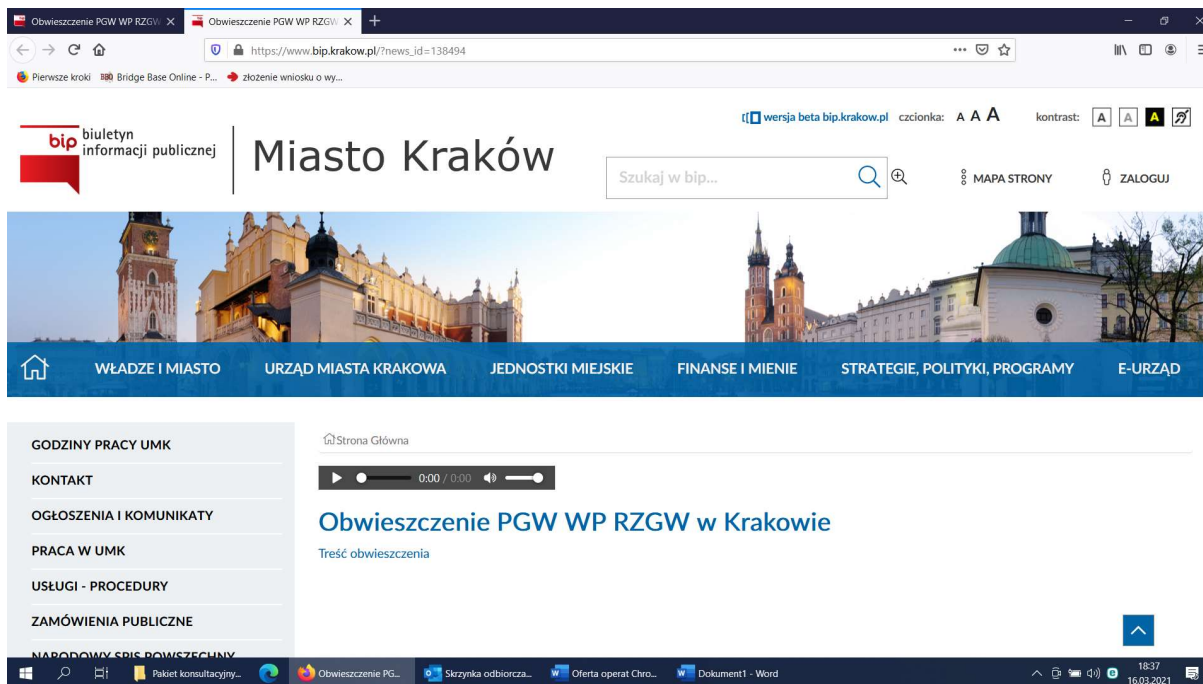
Obwieszczenie PGW WP RZGW × Obwieszczenie PGW WP RZGW ×

https://www.bip.krakow.pl/?news_id=138494

Pierwsze kroki Bridge Base Online - P... złożenie wniosku o wy...

bip biuletyn informacji publicznej

Miasto Kraków

wersja beta bip.krakow.pl czcionka: A A A kontrast: A A A

Szukaj w bip...

MAPA STRONY ZALOGUJ

WŁADZE I MIASTO URZĄD MIASTA KRAKOWA JEDNOSTKI MIEJSKIE FINANSE I MIENIE STRATEGIE, POLITYKI, PROGRAMY E-URZĄD

GODZINY PRACY UMK
KONTAKT
OGŁOSZENIA I KOMUNIKATY
PRACA W UMK
USŁUGI - PROCEDURY
ZAMÓWIENIA PUBLICZNE
NARODOWY SPIS POWSZECHNY

Strona Główna

0:00 / 0:00

Obwieszczenie PGW WP RZGW w Krakowie

Treść obwieszczenia

Pakiet konsultacyjny... Obwieszczenie PG... Skrzynka odbiorcza... Oferta operat Chro... Dokument1 - Word

18:37
16.03.2021